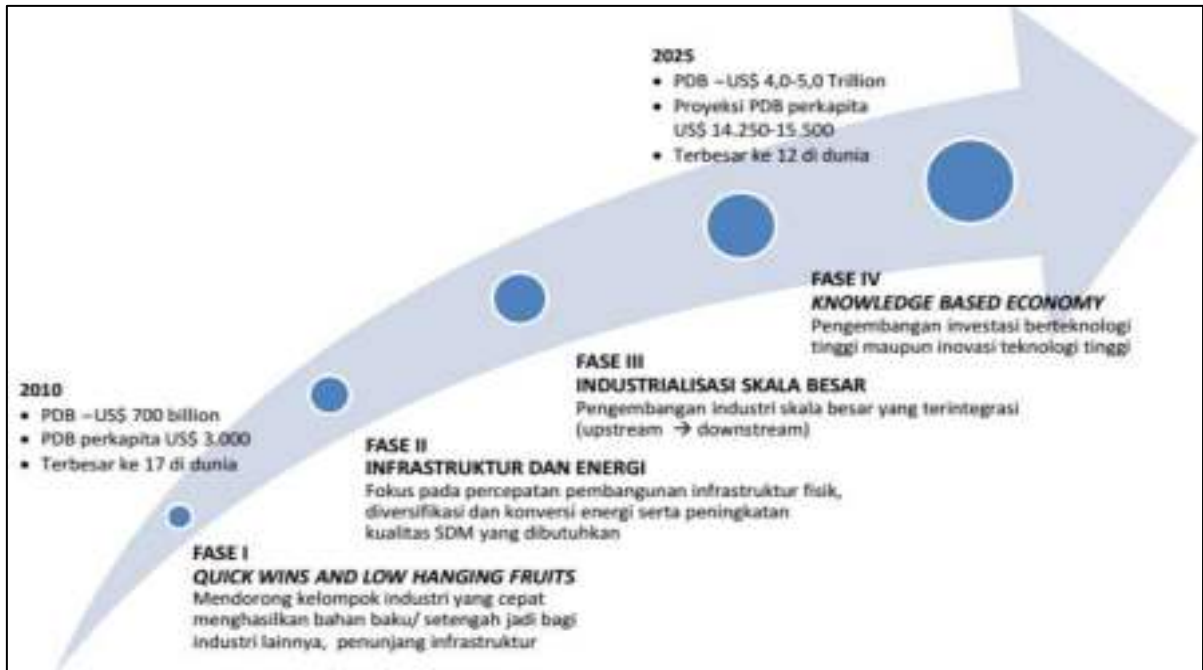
2010
- PDB ~US\$ 700 billion
- PDB perkapita US\$ 3.000
- Terbesar ke 17 di dunia

2025
- PDB ~US\$ 4,0-5,0 Trillion
- Proyeksi PDB perkapita US\$ 14.250-15.500
- Terbesar ke 12 di dunia

FASE I
*QUICK WINS AND LOW HANGING FRUITS*
Mendorong kelompok industri yang cepat menghasilkan bahan baku/ setengah jadi bagi industri lainnya, penunjang infrastruktur

FASE II
INFRASTRUKTUR DAN ENERGI
Fokus pada percepatan pembangunan infrastruktur fisik, diversifikasi dan konversi energi serta peningkatan kualitas SDM yang dibutuhkan

FASE III
INDUSTRIALISASI SKALA BESAR
Pengembangan industri skala besar yang terintegrasi (upstream → downstream)

FASE IV
*KNOWLEDGE BASED ECONOMY*
Pengembangan investasi berteknologi tinggi maupun inovasi teknologi tinggi